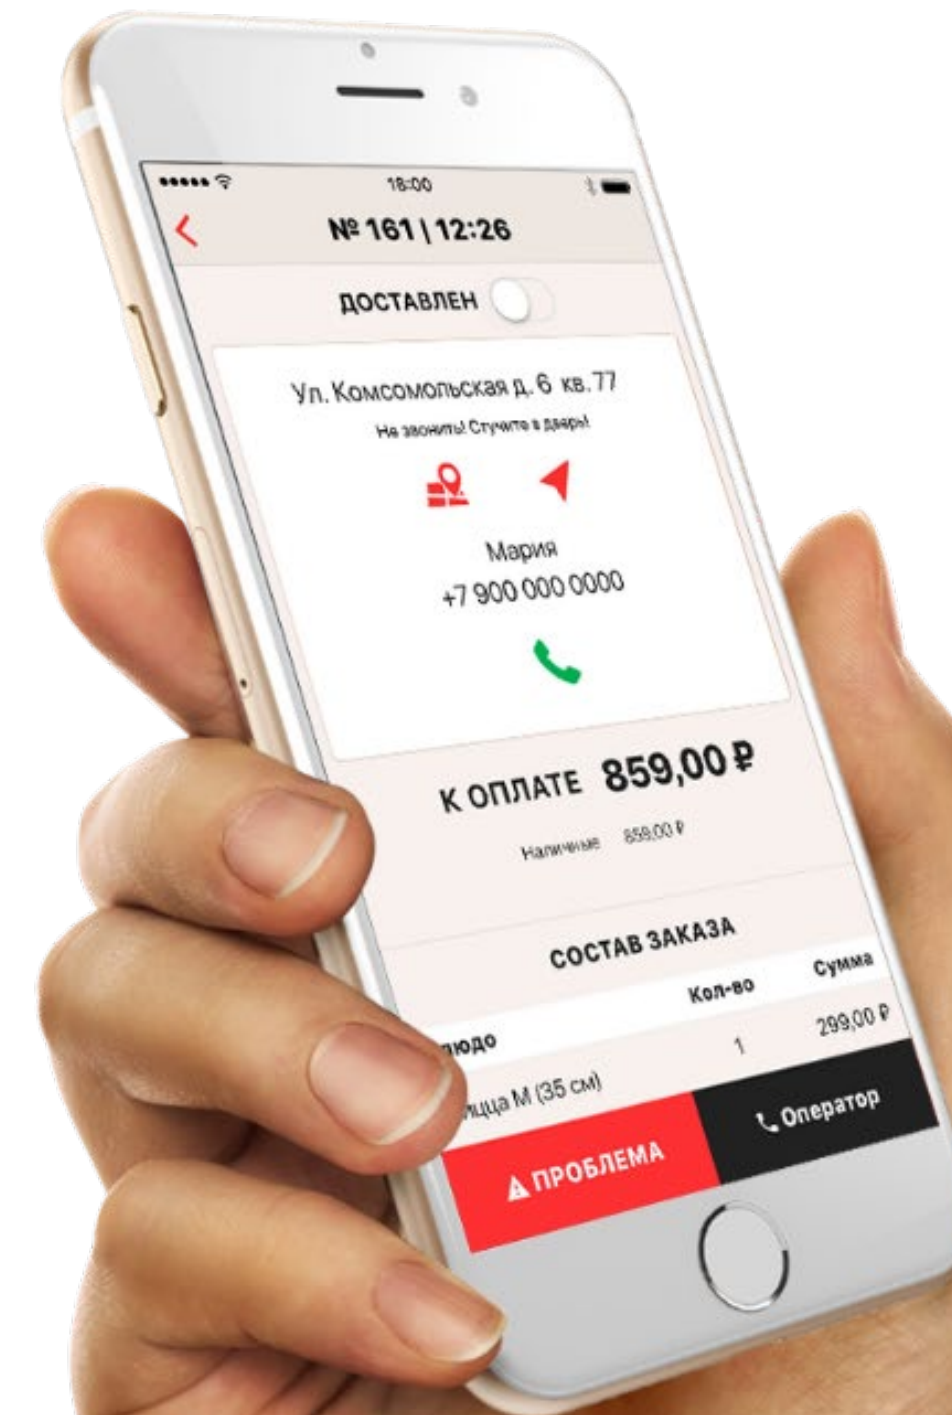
18:00

№ 161 | 12:26

ДОСТАВЛЕН

Ул. Комсомольская д. 6 кв. 77

Не звоните! Стучите в дверь!

Мария

+7 900 000 0000

К ОПЛАТЕ 859,00 ₽

Наличные 859,00 ₽

СОСТАВ ЗАКАЗА

| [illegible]юдо | Кол-во | Сумма |
|---|---|---|
| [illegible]цца М (35 см) | 1 | 299,00 ₽ |

ПРОБЛЕМА

Оператор